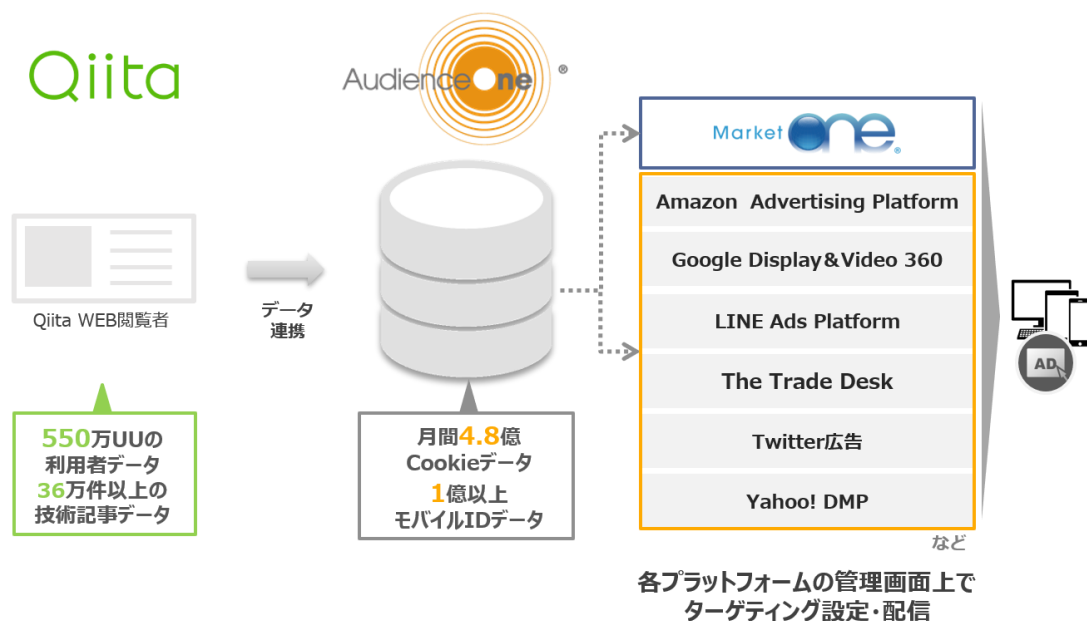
Qiita

AudienceOne®

MarketOne®

Qiita WEB閲覧者

データ
連携

550万UUの
利用者データ
36万件以上の
技術記事データ

月間4.8億
Cookieデータ
1億以上
モバイルIDデータ

Amazon Advertising Platform

Google Display&Video 360

LINE Ads Platform

The Trade Desk

Twitter広告

Yahoo! DMP

など

AD

各プラットフォームの管理画面上で
ターゲティング設定・配信